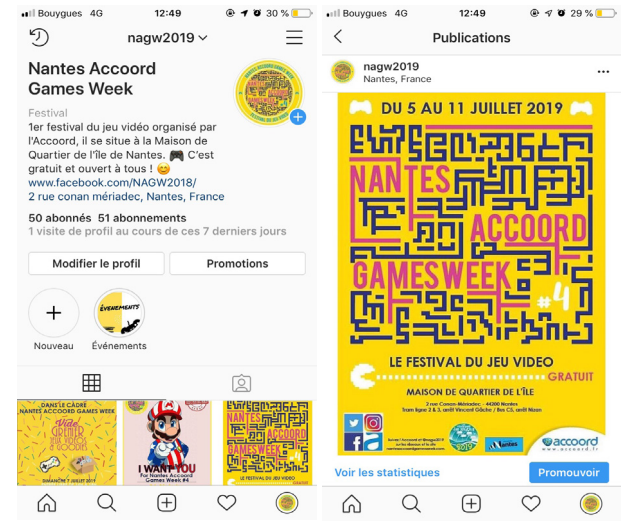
Bouygues 4G 12:49 30 %

nagw2019

Nantes Accoord Games Week

Festival

1er festival du jeu vidéo organisé par l'Accoord, il se situe à la Maison de Quartier de l'Île de Nantes. 🎮 C'est gratuit et ouvert à tous ! 😊
www.facebook.com/NAGW2018/
2 rue conan mériadec, Nantes, France

50 abonnés 51 abonnements
1 visite de profil au cours de ces 7 derniers jours

Modifier le profil
Promotions

Nouveau
Événements

DANS LE CADRE NANTES ACCOORD GAMES WEEK
DIMANCHE 7 JUILLET 2019

I WANT YOU
For Nantes Accoord Games Week #4

NANTES ACCOORD GAMESWEEK
LE FESTIVAL DU JEU VIDEO

Bouygues 4G 12:49 29 %

Publications

nagw2019
Nantes, France

DU 5 AU 11 JUILLET 2019

NANTES ACCOORD GAMESWEEK #4

LE FESTIVAL DU JEU VIDEO
GRATUIT
MAISON DE QUARTIER DE L'ÎLE
2 rue Conan-Mériadec - 44200 Nantes
Tram ligne 2 & 3, arrêt Vincent Gâche / Bus C5, arrêt Noon

accoord
www.accoord.fr

Voir les statistiques
Promouvoir